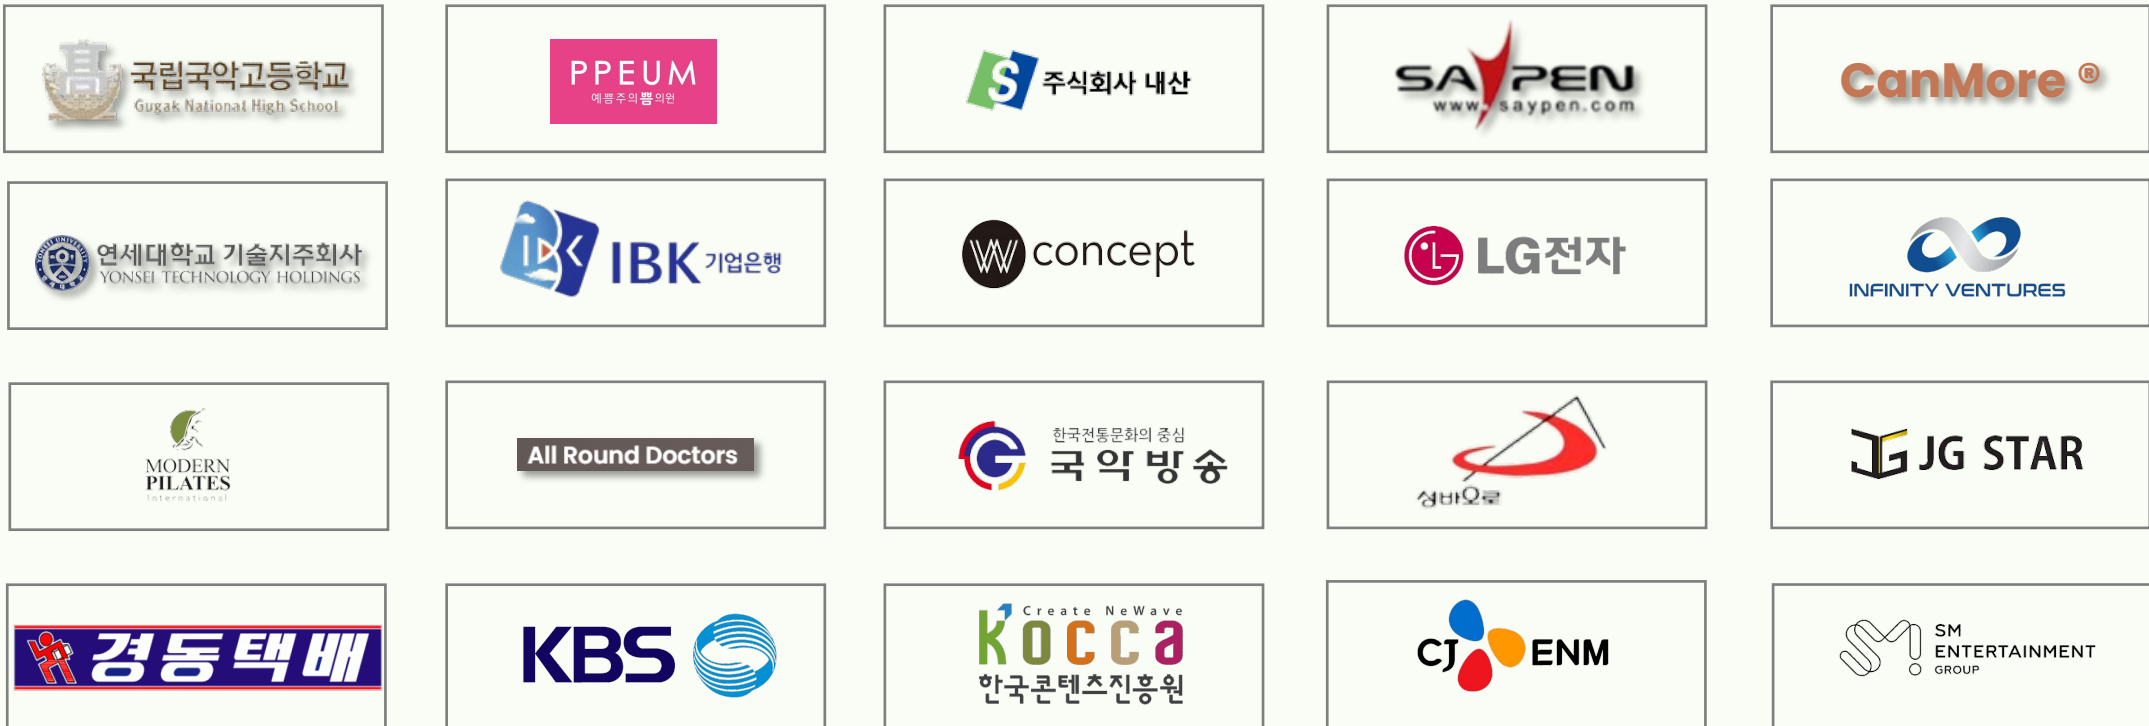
국립국악고등학교
Gugak National High School

PPEUM
예쁨주의쁨의원

S 주식회사 내산

SAYPEN
www.saypen.com

CanMore ®

연세대학교 기술지주회사
YONSEI TECHNOLOGY HOLDINGS

IBK 기업은행

W concept

LG전자

INFINITY VENTURES

MODERN PILATES
International

All Round Doctors

한국전통문화의 중심
국악방송

성바오로

JG STAR

경동택배

KBS

Create NeWave
kocca
한국콘텐츠진흥원

CJ ENM

SM ENTERTAINMENT GROUP